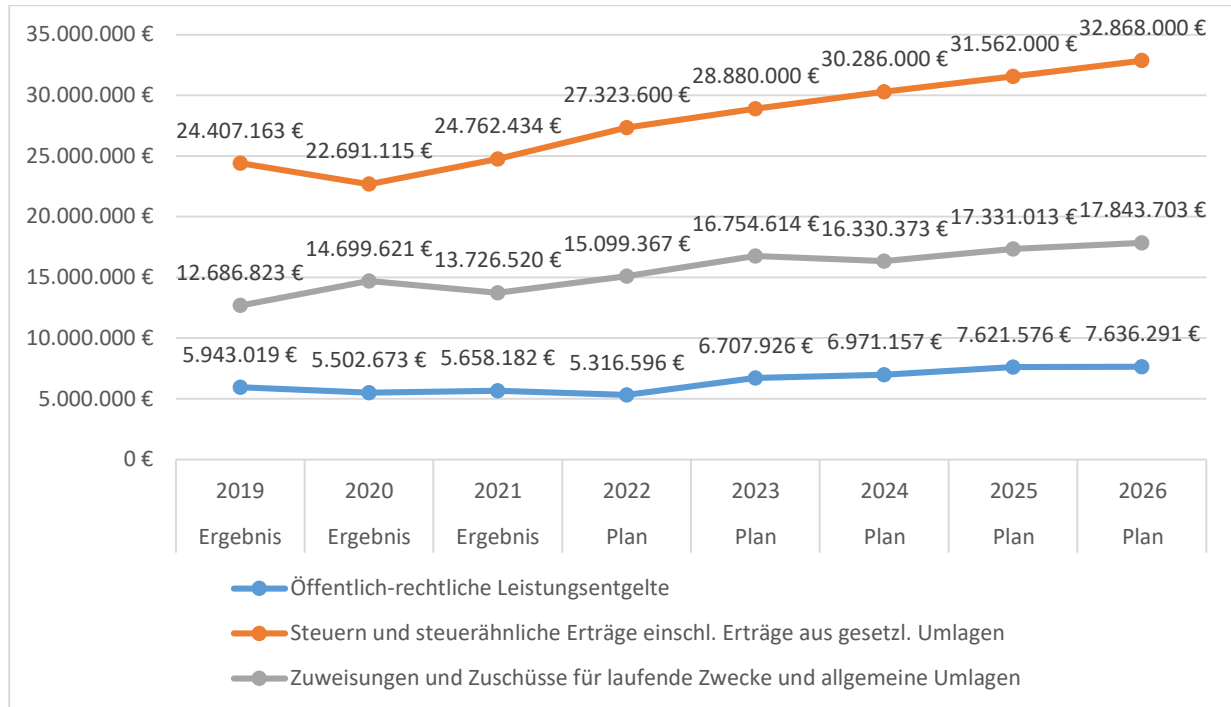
35.000.000 €
30.000.000 €
25.000.000 €
20.000.000 €
15.000.000 €
10.000.000 €
5.000.000 €
0 €

24.407.163 €
22.691.115 €
24.762.434 €
27.323.600 €
28.880.000 €
30.286.000 €
31.562.000 €
32.868.000 €

12.686.823 €
14.699.621 €
13.726.520 €
15.099.367 €
16.754.614 €
16.330.373 €
17.331.013 €
17.843.703 €

5.943.019 €
5.502.673 €
5.658.182 €
5.316.596 €
6.707.926 €
6.971.157 €
7.621.576 €
7.636.291 €

| 2019 | 2020 | 2021 | 2022 | 2023 | 2024 | 2025 | 2026 |
|---|---|---|---|---|---|---|---|
| Ergebnis | Ergebnis | Ergebnis | Plan | Plan | Plan | Plan | Plan |

Öffentlich-rechtliche Leistungsentgelte
Steuern und steuerähnliche Erträge einschl. Erträge aus gesetzl. Umlagen
Zuweisungen und Zuschüsse für laufende Zwecke und allgemeine Umlagen